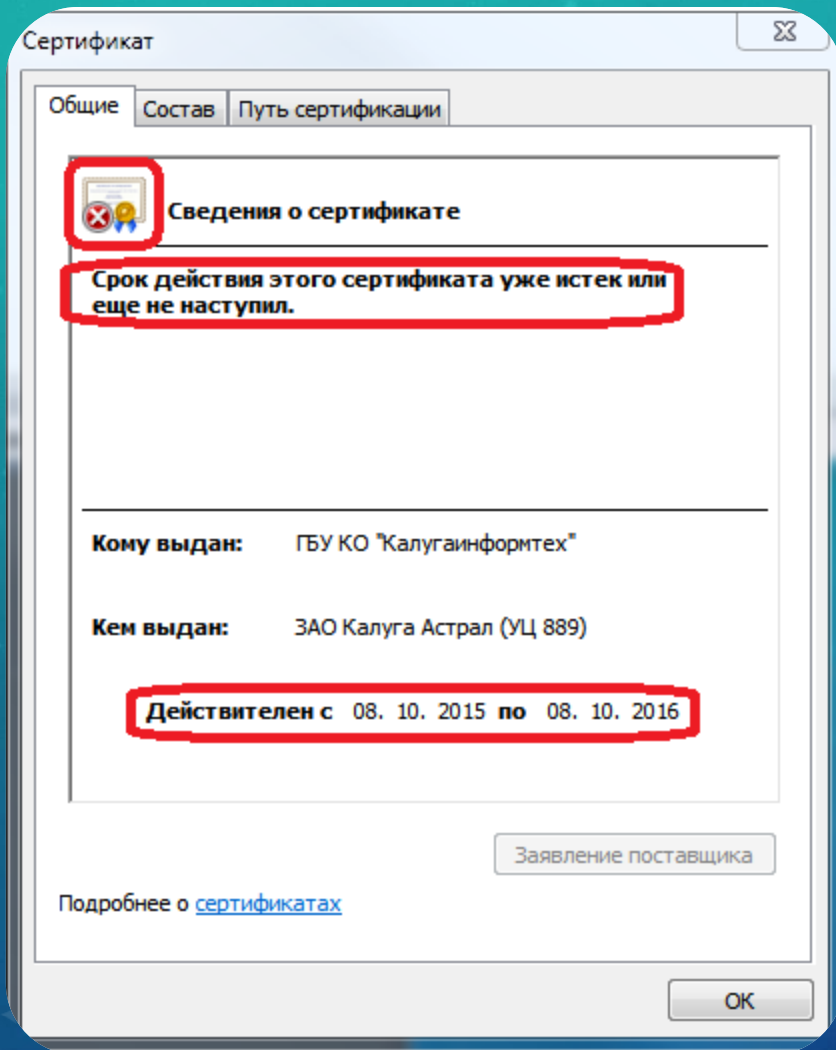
Сертификат

Общие | Состав | Путь сертификации

Сведения о сертификате

Срок действия этого сертификата уже истек или еще не наступил.

Кому выдан: ГБУ КО "Калугаинформтех"

Кем выдан: ЗАО Калуга Астрал (УЦ 889)

Действителен с 08. 10. 2015 по 08. 10. 2016

Заявление поставщика

Подробнее о сертификатах

ОК